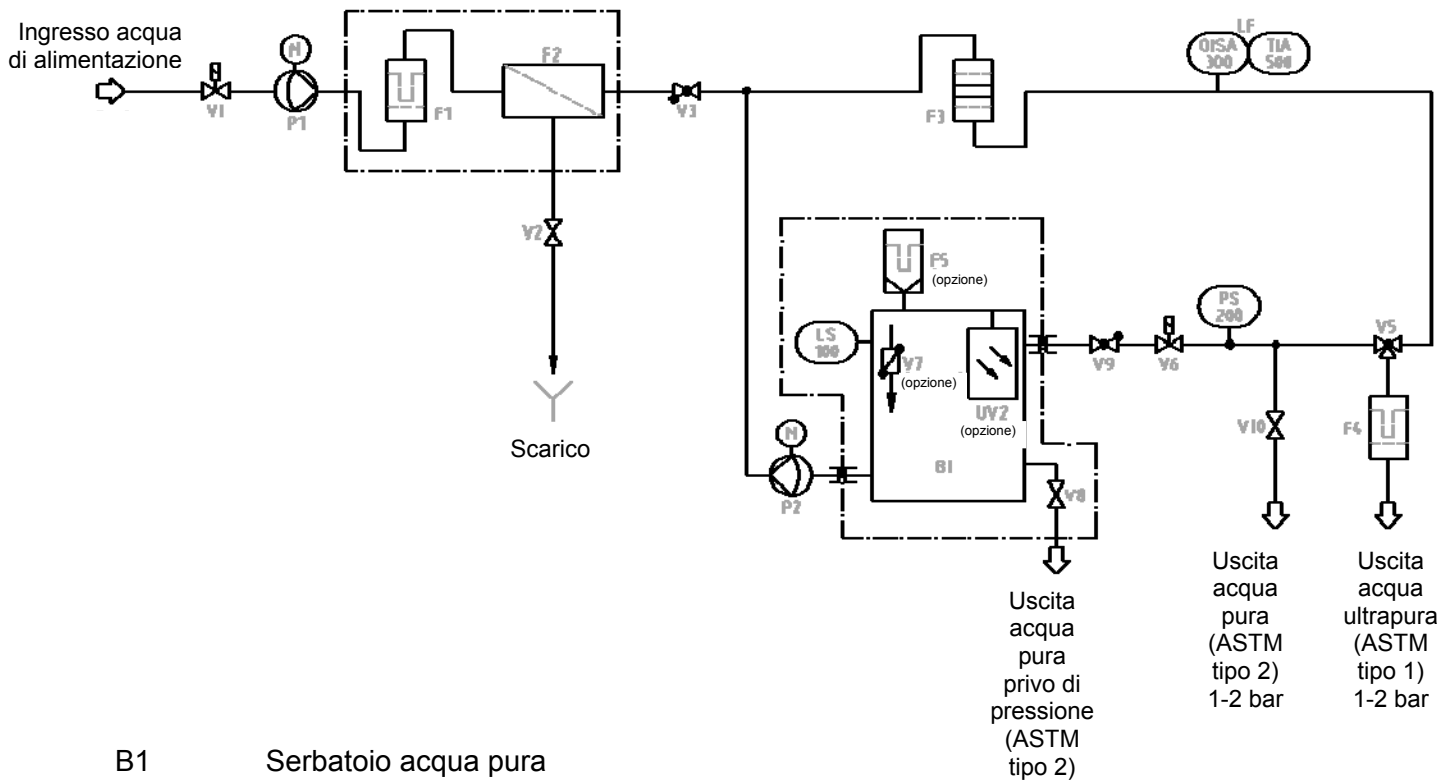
Ingresso acqua di alimentazione

V1

M

P1

F1

F2

V3

F3

LF

QISA 300

TIA 500

V2

Scarico

F5 (opzione)

LS 100

V7 (opzione)

UV2 (opzione)

B1

M

P2

V8

V9

V6

PS 200

V10

V5

F4

Uscita acqua pura privo di pressione (ASTM tipo 2)

Uscita acqua pura (ASTM tipo 2) 1-2 bar

Uscita acqua ultrapura (ASTM tipo 1) 1-2 bar

B1 Serbatoio acqua pura